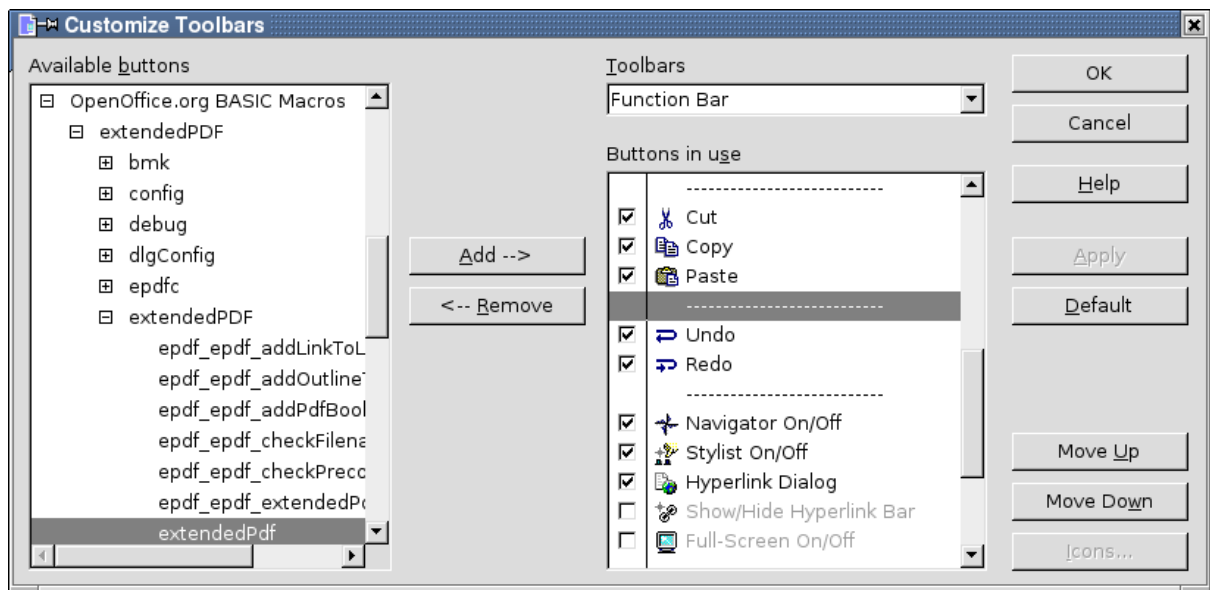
Customize Toolbars

Available buttons

⊟ OpenOffice.org BASIC Macros
⊟ extendedPDF
⊞ bmk
⊞ config
⊞ debug
⊞ dlgConfig
⊞ epdfc
⊟ extendedPDF
epdf_epdf_addLinkToL
epdf_epdf_addOutline
epdf_epdf_addPdfBool
epdf_epdf_checkFilena
epdf_epdf_checkPrecc
epdf_epdf_extendedPc
extendedPdf

Add -->
<-- Remove

Toolbars
Function Bar

Buttons in use
---------------------------
☑ Cut
☑ Copy
☑ Paste
---------------------------
☑ Undo
☑ Redo
---------------------------
☑ Navigator On/Off
☑ Stylist On/Off
☑ Hyperlink Dialog
☐ Show/Hide Hyperlink Bar
☐ Full-Screen On/Off

OK
Cancel
Help
Apply
Default
Move Up
Move Down
Icons...